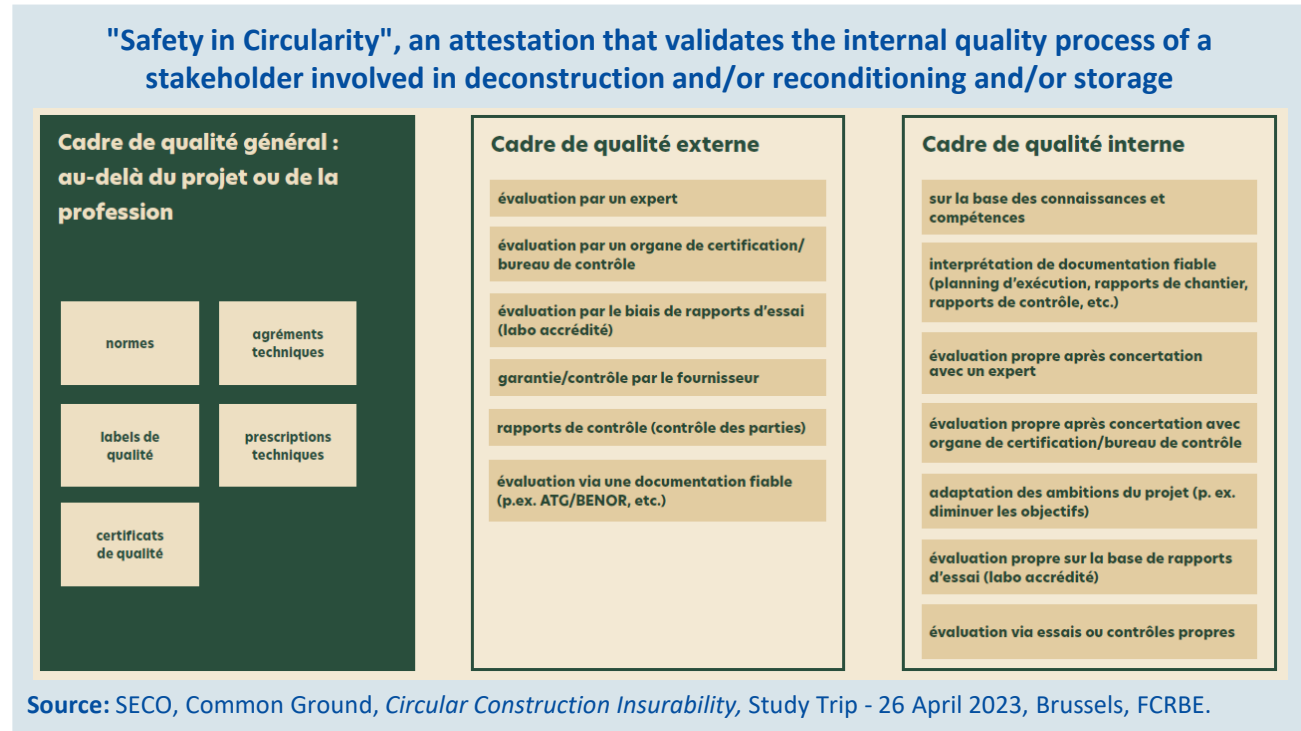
"Safety in Circularity", an attestation that validates the internal quality process of a stakeholder involved in deconstruction and/or reconditioning and/or storage

Cadre de qualité général : au-delà du projet ou de la profession

normes

agréments techniques

labels de qualité

prescriptions techniques

certificats de qualité

Cadre de qualité externe

évaluation par un expert

évaluation par un organe de certification/ bureau de contrôle

évaluation par le biais de rapports d'essai (labo accrédité)

garantie/contrôle par le fournisseur

rapports de contrôle (contrôle des parties)

évaluation via une documentation fiable (p.ex. ATG/BENOR, etc.)

Cadre de qualité interne

sur la base des connaissances et compétences

interprétation de documentation fiable (planning d'exécution, rapports de chantier, rapports de contrôle, etc.)

évaluation propre après concertation avec un expert

évaluation propre après concertation avec organe de certification/bureau de contrôle

adaptation des ambitions du projet (p. ex. diminuer les objectifs)

évaluation propre sur la base de rapports d'essai (labo accrédité)

évaluation via essais ou contrôles propres

Source: SECO, Common Ground, Circular Construction Insurability, Study Trip - 26 April 2023, Brussels, FCRBE.